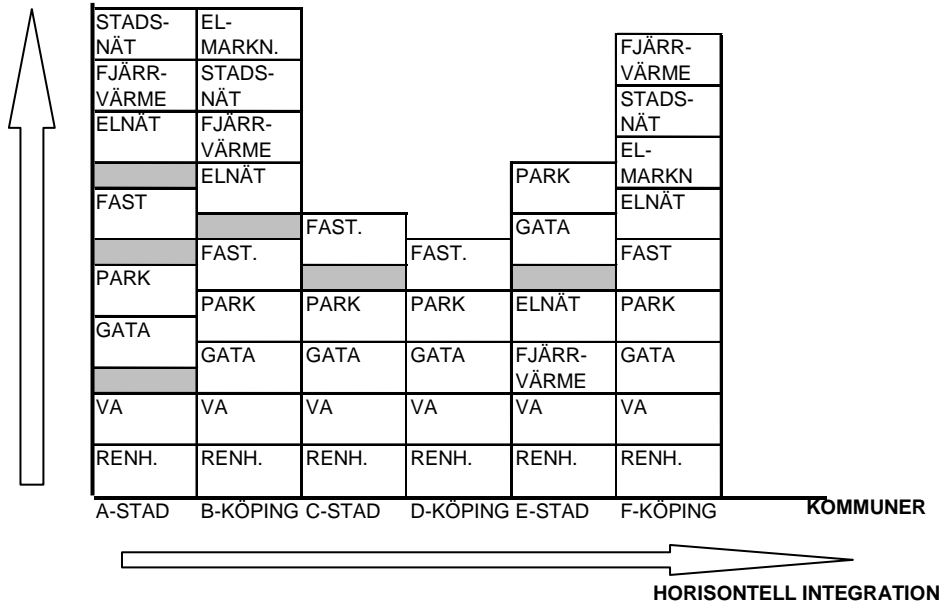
| A-STAD | B-KÖPING | C-STAD | D-KÖPING | E-STAD | F-KÖPING |
|---|---|---|---|---|---|
| STADSNÄT | ELMARKN. | | | | FJÄRRVÄRME |
| FJÄRRVÄRME | STADSNÄT | | | | STADSNÄT |
| ELNÄT | FJÄRRVÄRME | | | | ELMARKN |
| | ELNÄT | | | PARK | ELNÄT |
| FAST | | FAST. | | GATA | |
| | FAST. | | FAST. | | FAST |
| PARK | PARK | PARK | PARK | ELNÄT | PARK |
| GATA | GATA | GATA | GATA | FJÄRRVÄRME | GATA |
| VA | VA | VA | VA | VA | VA |
| RENH. | RENH. | RENH. | RENH. | RENH. | RENH. |

KOMMUNER

HORISONTELL INTEGRATION